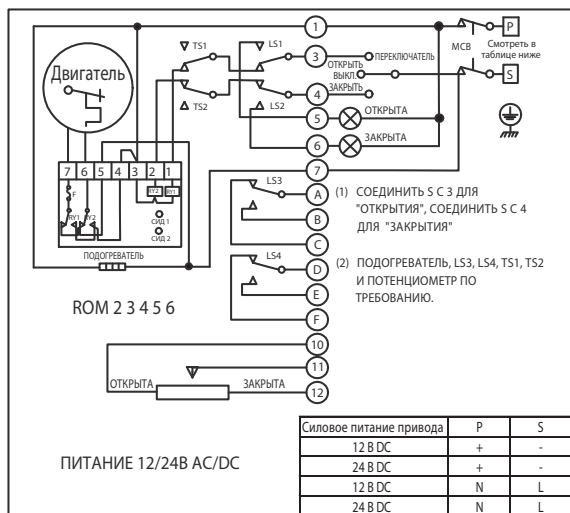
Двигатель

TS1
LS1
TS2
LS2
1
3
4
5
6
7
ПЕРЕКЛЮЧАТЕЛЬ
ОТКРЫТЬ
ВЫКЛ.
ЗАКРЫТЬ
ОТКРЫТА
ЗАКРЫТА
MCB
P
S
Смотреть в таблице ниже

7 6 5 4 3 2 1
F
RY1 RY2
RY2 RY1
СИД 1
СИД 2
ПОДОГРЕВАТЕЛЬ

LS3
A
B
C
LS4
D
E
F

(1) СОЕДИНИТЬ S С 3 ДЛЯ "ОТКРЫТИЯ", СОЕДИНИТЬ S С 4 ДЛЯ "ЗАКРЫТИЯ"

(2) ПОДОГРЕВАТЕЛЬ, LS3, LS4, TS1, TS2 И ПОТЕНЦИОМЕТР ПО ТРЕБОВАНИЮ.

ROM 2 3 4 5 6

10
11
12
ОТКРЫТА
ЗАКРЫТА

ПИТАНИЕ 12/24В AC/DC

| Силовое питание привода | P | S |
|---|---|---|
| 12 В DC | + | - |
| 24 В DC | + | - |
| 12 В DC | N | L |
| 24 В DC | N | L |